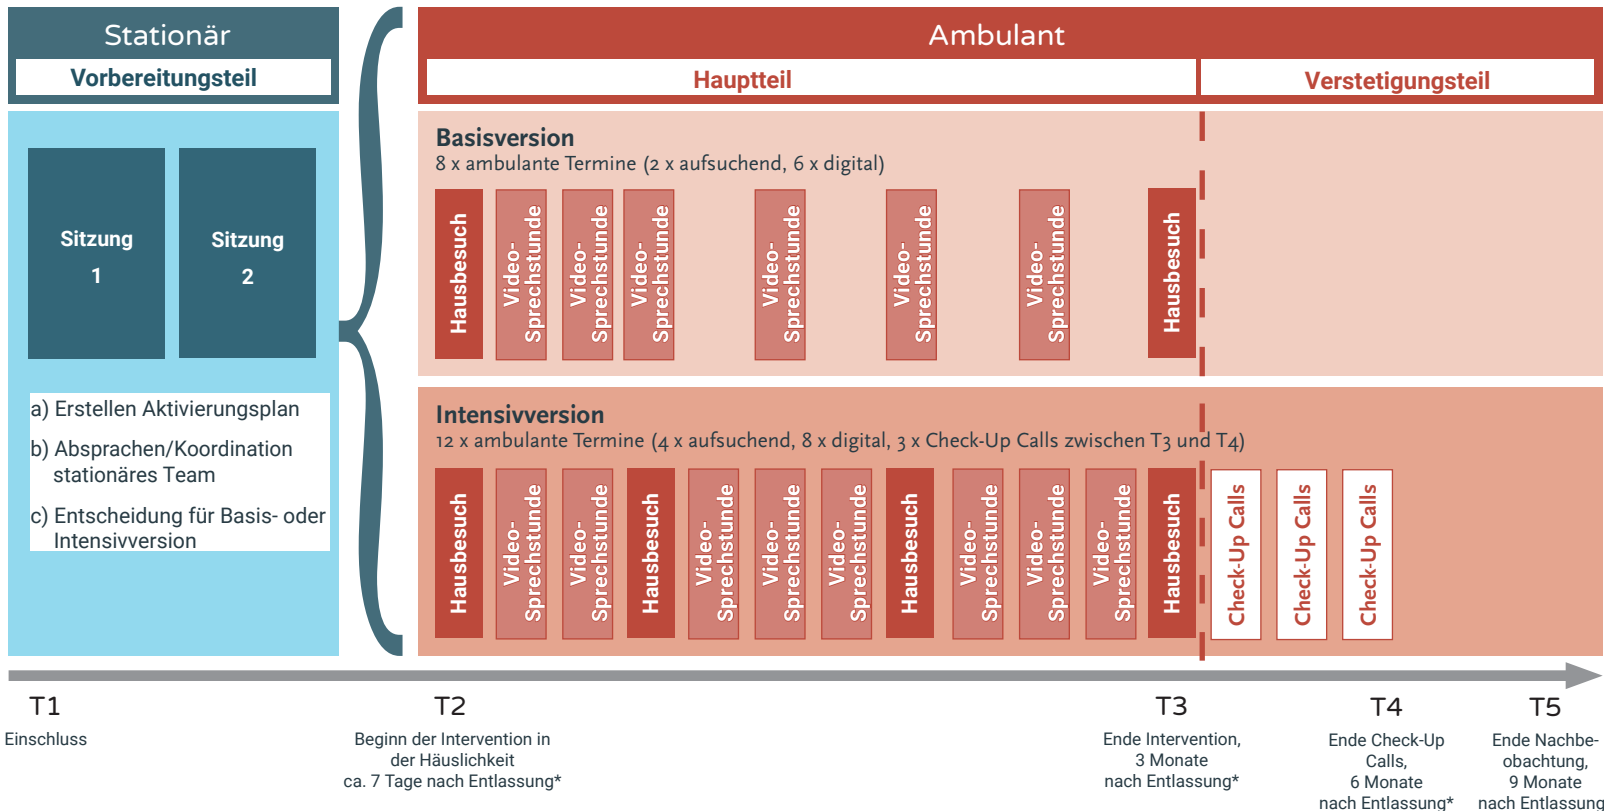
Stationär

Vorbereitungsteil

Sitzung 1

Sitzung 2

a) Erstellen Aktivierungsplan

b) Absprachen/Koordination stationäres Team

c) Entscheidung für Basis- oder Intensivversion

Ambulant

Hauptteil

Verstetigungsteil

Basisversion

8 x ambulante Termine (2 x aufsuchend, 6 x digital)

Hausbesuch

Video-Sprechstunde

Video-Sprechstunde

Video-Sprechstunde

Video-Sprechstunde

Video-Sprechstunde

Video-Sprechstunde

Hausbesuch

Intensivversion

12 x ambulante Termine (4 x aufsuchend, 8 x digital, 3 x Check-Up Calls zwischen T3 und T4)

Hausbesuch

Video-Sprechstunde

Video-Sprechstunde

Hausbesuch

Video-Sprechstunde

Video-Sprechstunde

Video-Sprechstunde

Hausbesuch

Video-Sprechstunde

Video-Sprechstunde

Video-Sprechstunde

Hausbesuch

Check-Up Calls

Check-Up Calls

Check-Up Calls

T1
Einschluss

T2
Beginn der Intervention in der Häuslichkeit ca. 7 Tage nach Entlassung*

T3
Ende Intervention, 3 Monate nach Entlassung*

T4
Ende Check-Up Calls, 6 Monate nach Entlassung*

T5
Ende Nachbeobachtung, 9 Monate nach Entlassung